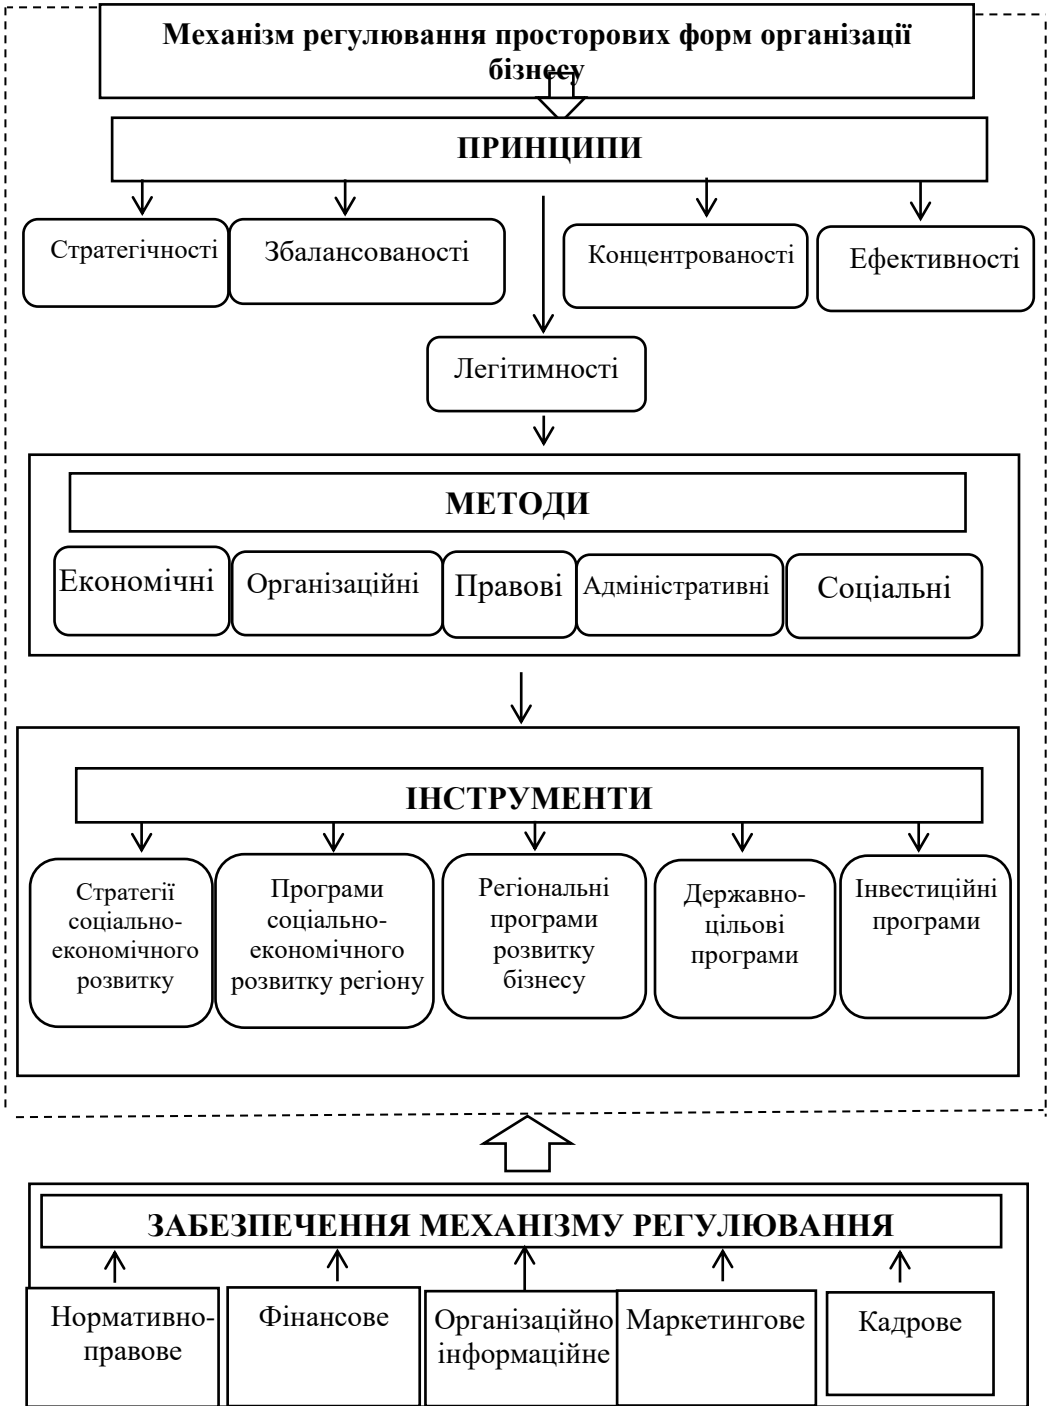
Механізм регулювання просторових форм організації бізнесу

ПРИНЦИПИ

Стратегічності

Збалансованості

Концентрованості

Ефективності

Легітимності

МЕТОДИ

Економічні

Організаційні

Правові

Адміністративні

Соціальні

ІНСТРУМЕНТИ

Стратегії соціально-економічного розвитку

Програми соціально-економічного розвитку регіону

Регіональні програми розвитку бізнесу

Державно-цільові програми

Інвестиційні програми

ЗАБЕЗПЕЧЕННЯ МЕХАНІЗМУ РЕГУЛЮВАННЯ

Нормативно-правове

Фінансове

Організаційно інформаційне

Маркетингове

Кадрове